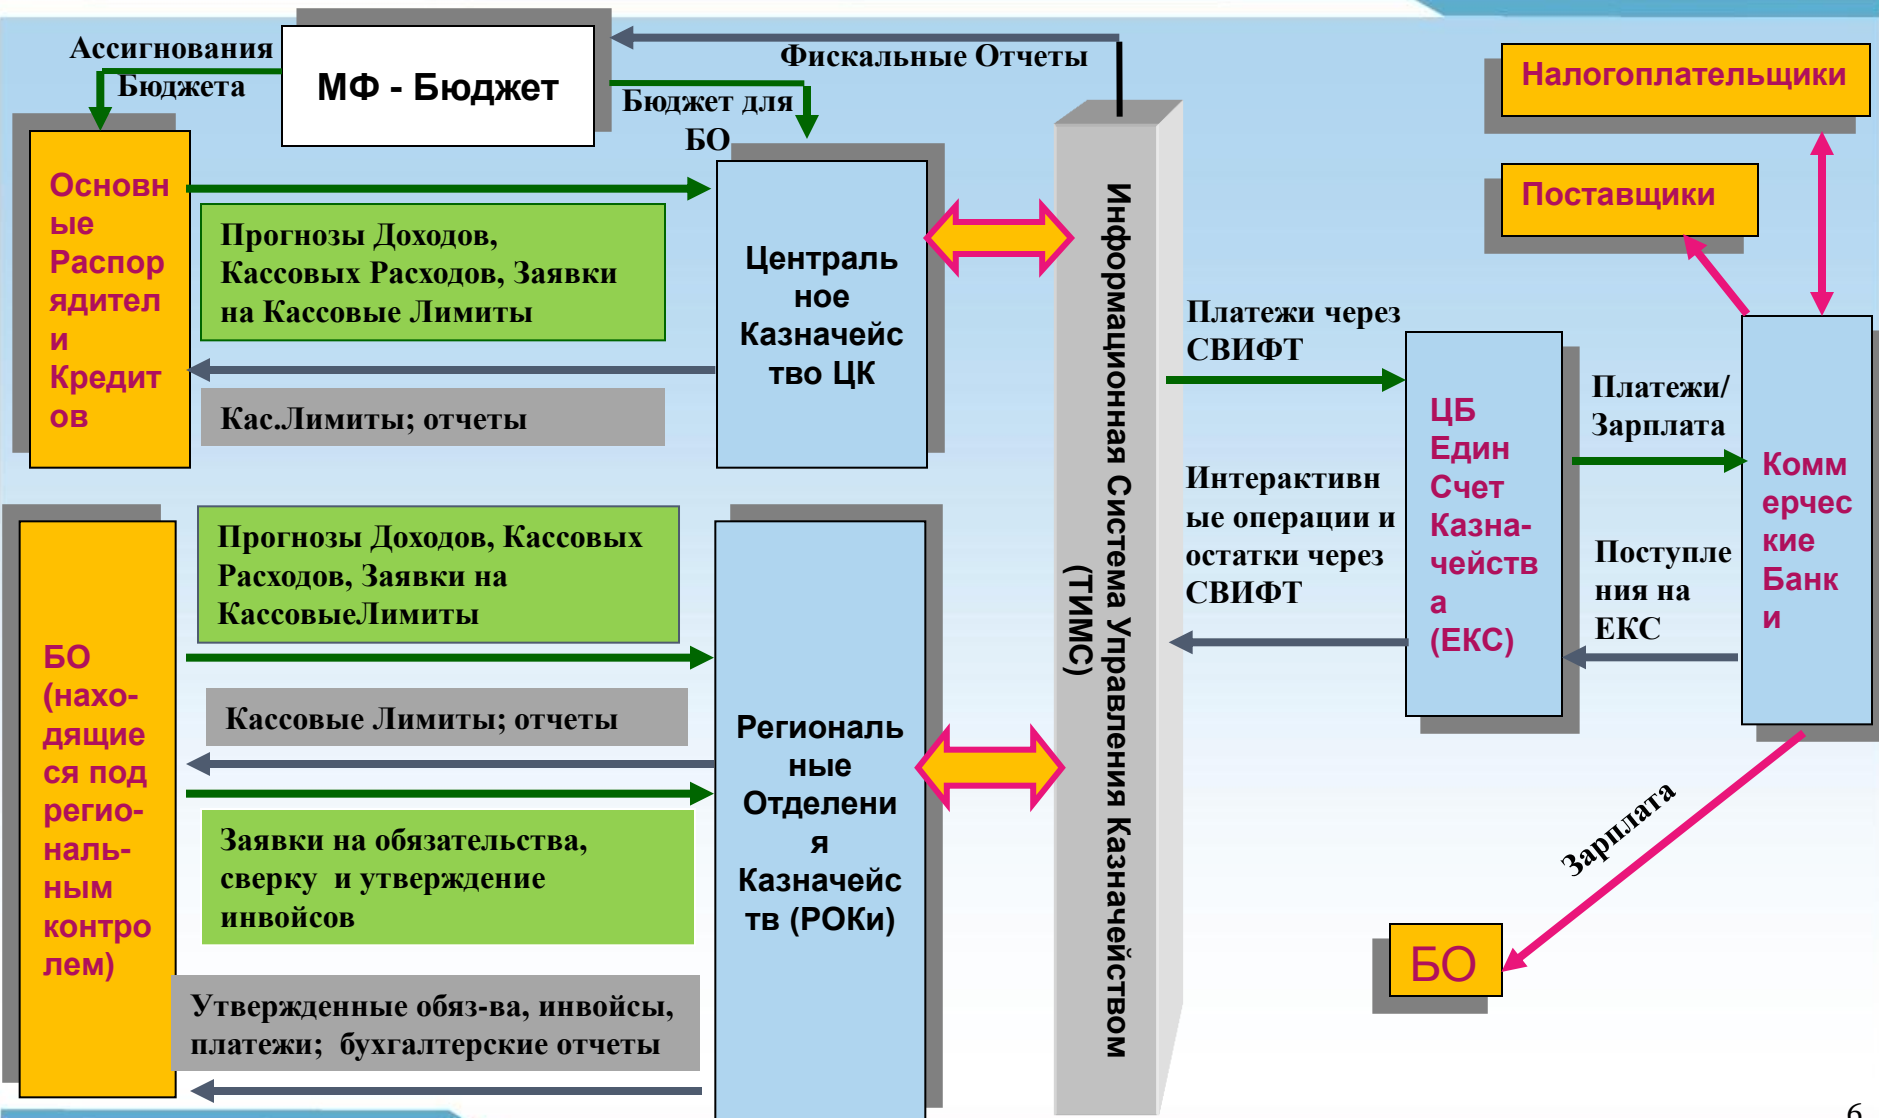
Ассигнования Бюджета

МФ - Бюджет

Фискальные Отчеты

Бюджет для БО

Налогоплательщики

Поставщики

Основные Распорядители Кредитов

Прогнозы Доходов, Кассовых Расходов, Заявки на Кассовые Лимиты

Кас.Лимиты; отчеты

Центральное Казначейство ЦК

Информационная Система Управления Казначейством (ТИМС)

Платежи через СВИФТ

ЦБ Един Счет Казначейства (ЕКС)

Платежи/ Зарплата

Коммерческие Банки

Интерактивные операции и остатки через СВИФТ

Поступления на ЕКС

БО (находящиеся под региональным контролем)

Прогнозы Доходов, Кассовых Расходов, Заявки на КассовыеЛимиты

Кассовые Лимиты; отчеты

Региональные Отделения Казначейств (РОКи)

Заявки на обязательства, сверку и утверждение инвойсов

Утвержденные обяз-ва, инвойсы, платежи; бухгалтерские отчеты

Зарплата

БО

6